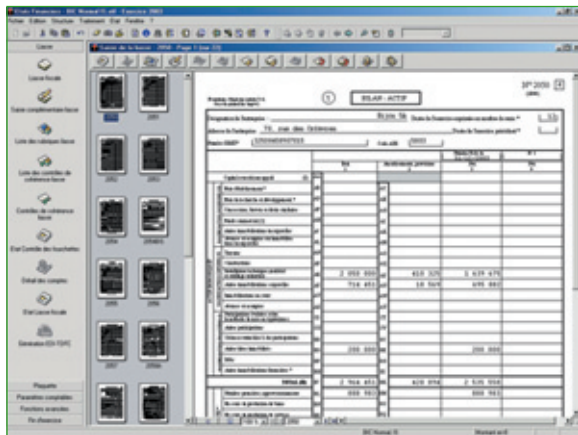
Etats Financiers - BIC Normal FL.afi - Exercice 2003
Fichier Edition Structure Traitement Etat Fenêtre ?

Liasse
Liasse fiscale
Saisie complémentaire liasse
Liste des rubriques liasse
Liste des contrôles de cohérence liasse
Contrôles de cohérence liasse
Etat Contrôle des liquidités
Détail des comptes
Etat Liasse fiscale
Génération EDI-TDFC
Plaquette
Paramètres comptables
Fonctions avancées
Fin d'exercice

Suivi de la liasse - 2050 - Page 1 (sur 33)

2050
2051
2052
2053
2054
2054bis
2055
2056
2057
2058A

1
BILAN - ACTIF
N° 2050
Désignation de l'entreprise :
Adresse de l'entreprise : 78, rue des Orfèvres
Numéro SIRET : 32524656456783
Code APE : 2053

| | | 1 | 2 | 3 | 4 |
|---|---|---|---|---|---|
| Capital souscrit non appelé | | | | | |
| Frais d'établissement | | | | | |
| Frais de recherche et développement | | | | | |
| Concessions, brevets et droits similaires | | | | | |
| Fonds commercial | | | | | |
| Autres immobilisations incorporelles | | | | | |
| Avances et acomptes sur immobilisations incorporelles | | | | | |
| Terrains | | | | | |
| Constructions | | | | | |
| Installations techniques, matériel et outillage industriels | | 2 050 000 | 410 325 | 1 639 675 | |
| Autres immobilisations corporelles | | 714 451 | 18 569 | 695 882 | |
| Immobilisations en cours | | | | | |
| Avances et acomptes | | | | | |
| Participations évaluées selon la méthode de mise en équivalence | | | | | |
| Autres participations | | | | | |
| Créances rattachées à des participations | | | | | |
| Autres titres immobilisés | | 200 000 | | 200 000 | |
| Prêts | | | | | |
| Autres immobilisations financières | | | | | |
| TOTAL (II) | | 2 964 451 | 428 894 | 2 535 556 | |
| Matières premières, approvisionnements | | 888 983 | | 888 983 | |
| En cours de production de biens | | | | | |
| En cours de production de services | | | | | |

BIC Normal FL